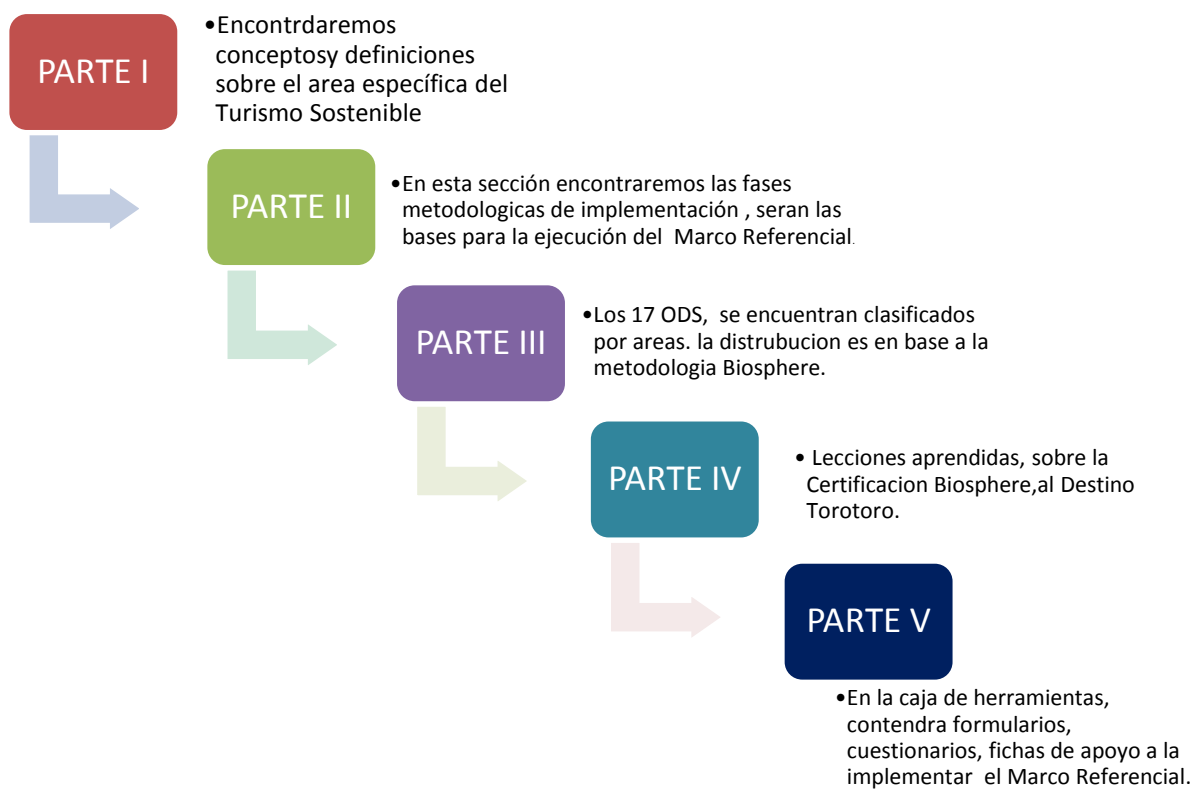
PARTE I

•Encontrdaremos conceptosy definiciones sobre el area específica del Turismo Sostenible

PARTE II

•En esta sección encontraremos las fases metodologicas de implementación , seran las bases para la ejecución del Marco Referencial.

PARTE III

•Los 17 ODS, se encuentran clasificados por areas. la distrubucion es en base a la metodologia Biosphere.

PARTE IV

• Lecciones aprendidas, sobre la Certificacion Biosphere,al Destino Torotoro.

PARTE V

•En la caja de herramientas, contendra formularios, cuestionarios, fichas de apoyo a la implementar el Marco Referencial.